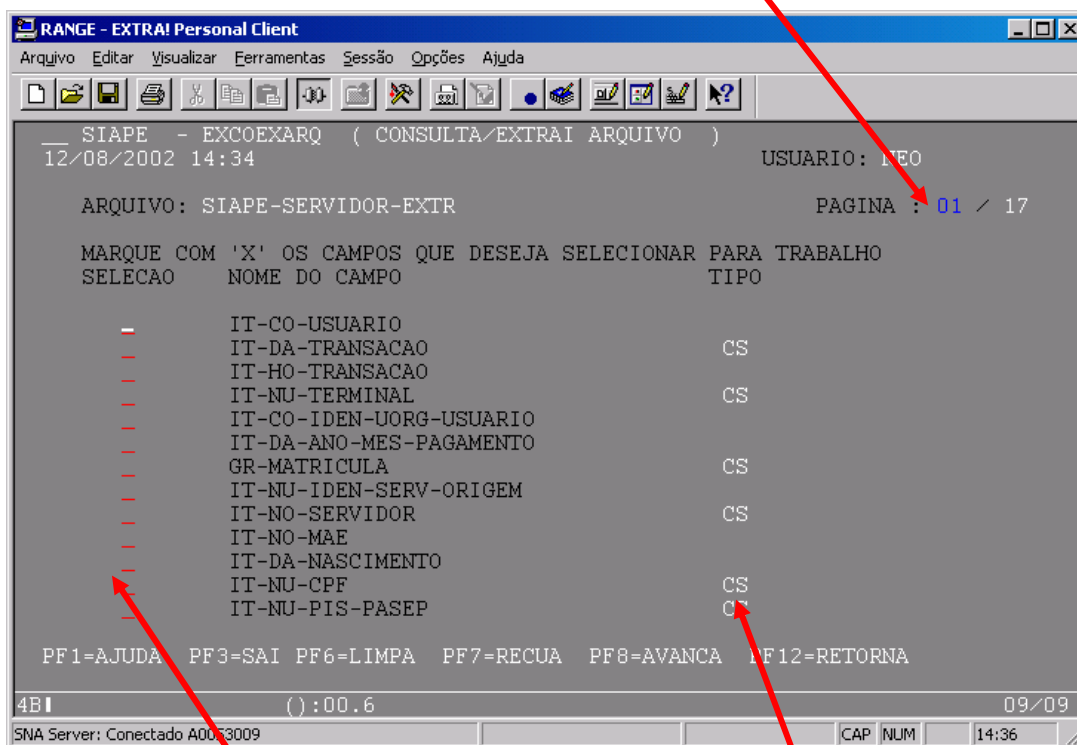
RANGE - EXTRA! Personal Client

Arquivo Editar Visualizar Ferramentas Sessão Opções Ajuda

__ SIAPE - EXCOEXARQ ( CONSULTA/EXTRAI ARQUIVO )
12/08/2002 14:34 USUARIO: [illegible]EO

ARQUIVO: SIAPE-SERVIDOR-EXTR PAGINA : 01 / 17

MARQUE COM 'X' OS CAMPOS QUE DESEJA SELECIONAR PARA TRABALHO

| SELECAO | NOME DO CAMPO | TIPO |
|---|---|---|
| _ | IT-CO-USUARIO | |
| _ | IT-DA-TRANSACAO | CS |
| _ | IT-HO-TRANSACAO | |
| _ | IT-NU-TERMINAL | CS |
| _ | IT-CO-IDEN-UORG-USUARIO | |
| _ | IT-DA-ANO-MES-PAGAMENTO | |
| _ | GR-MATRICULA | CS |
| _ | IT-NU-IDEN-SERV-ORIGEM | |
| _ | IT-NO-SERVIDOR | CS |
| _ | IT-NO-MAE | |
| _ | IT-DA-NASCIMENTO | |
| _ | IT-NU-CPF | CS |
| _ | IT-NU-PIS-PASEP | C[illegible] |

PF1=AJUDA PF3=SAI PF6=LIMPA PF7=RECUA PF8=AVANCA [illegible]F12=RETORNA

4B ():00.6 09/09

SNA Server: Conectado A0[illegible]3009 CAP NUM 14:36